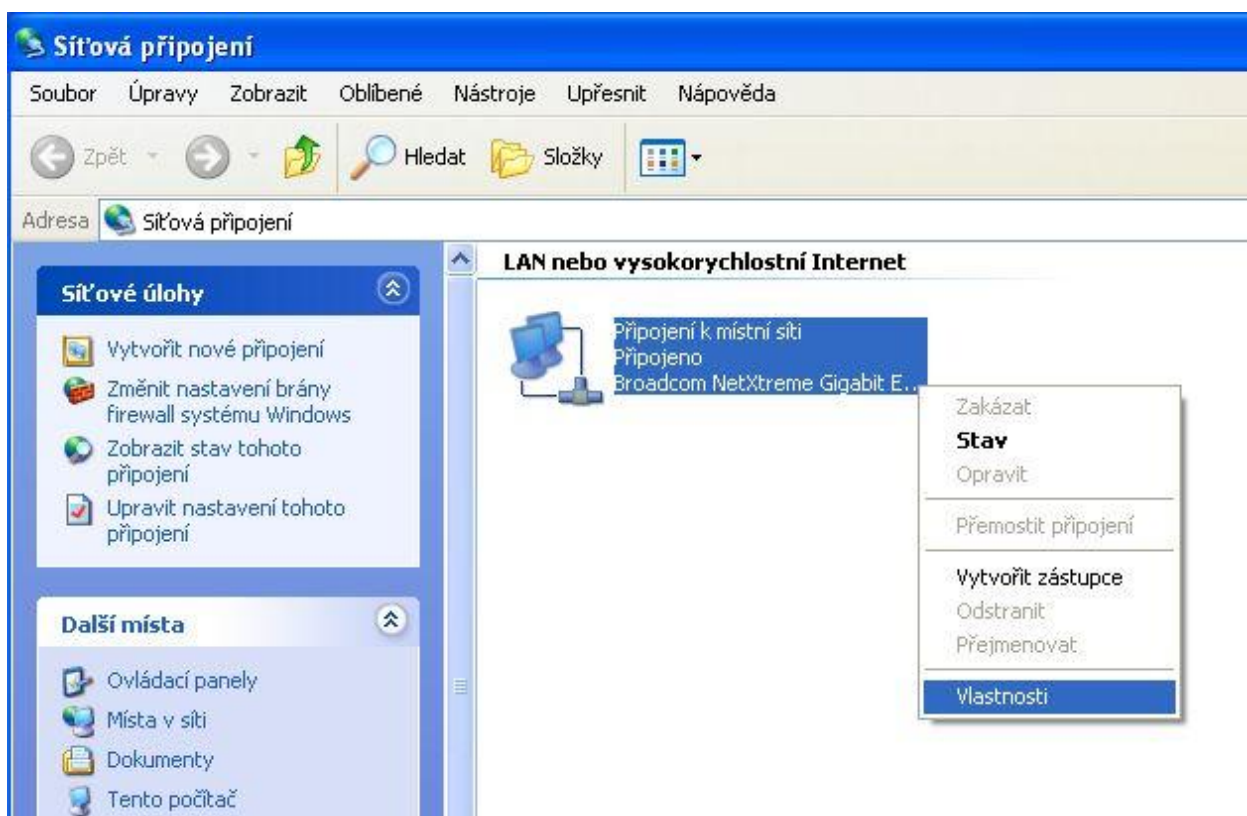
Síťová připojení

Soubor Úpravy Zobrazit Oblíbené Nástroje Upřesnit Nápověda

Zpět Hledat Složky

Adresa Síťová připojení

Síťové úlohy

Vytvořit nové připojení
Změnit nastavení brány firewall systému Windows
Zobrazit stav tohoto připojení
Upravit nastavení tohoto připojení

Další místa

Ovládací panely
Místa v síti
Dokumenty
Tento počítač

LAN nebo vysokorychlostní Internet

Připojení k místní síti
Připojeno
Broadcom NetXtreme Gigabit E...

Zakázat
Stav
Opravit
Přemostit připojení
Vytvořit zástupce
Odstranit
Přejmenovat
Vlastnosti